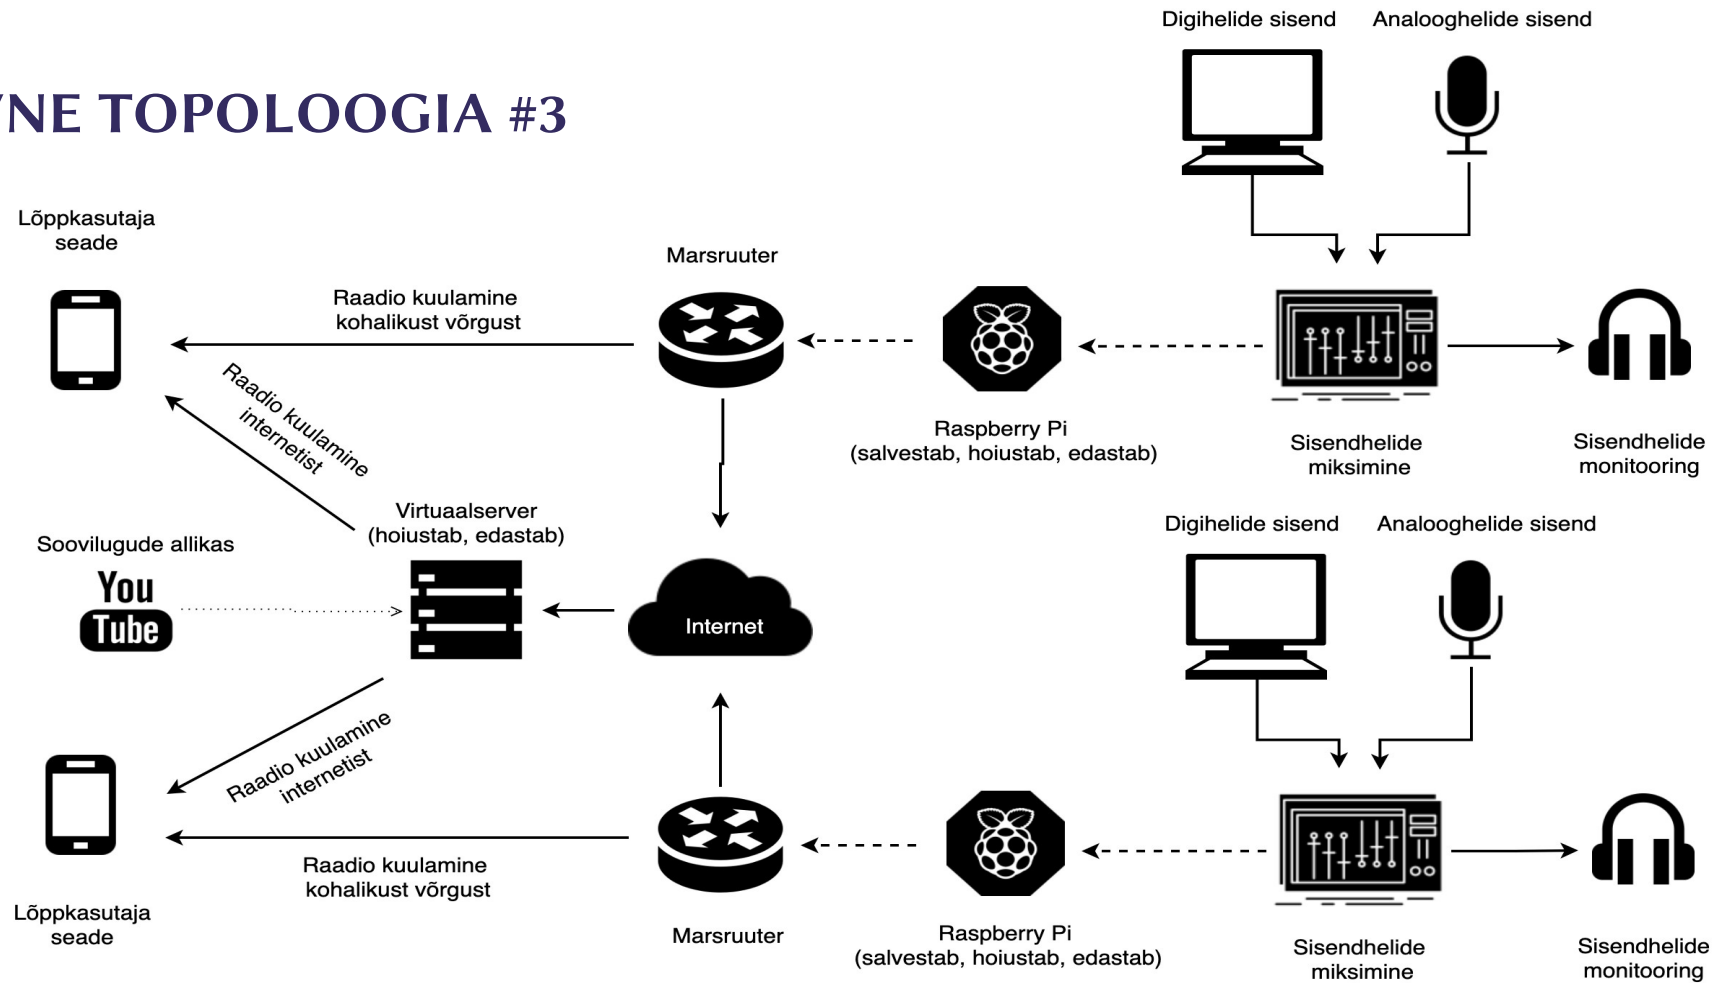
'NE TOPOLOOGIA #3

Digihelide sisend

Analooghelide sisend

Lõppkasutaja seade

Marsruuter

Raadio kuulamine kohalikust võrgust

Raadio kuulamine internetist

Raspberry Pi (salvestab, hoiustab, edastab)

Sisendhelide miksimine

Sisendhelide monitooring

Virtuaalserver (hoiustab, edastab)

Soovilugude allikas

You Tube

Internet

Digihelide sisend

Analooghelide sisend

Raadio kuulamine internetist

Raadio kuulamine kohalikust võrgust

Lõppkasutaja seade

Marsruuter

Raspberry Pi (salvestab, hoiustab, edastab)

Sisendhelide miksimine

Sisendhelide monitooring